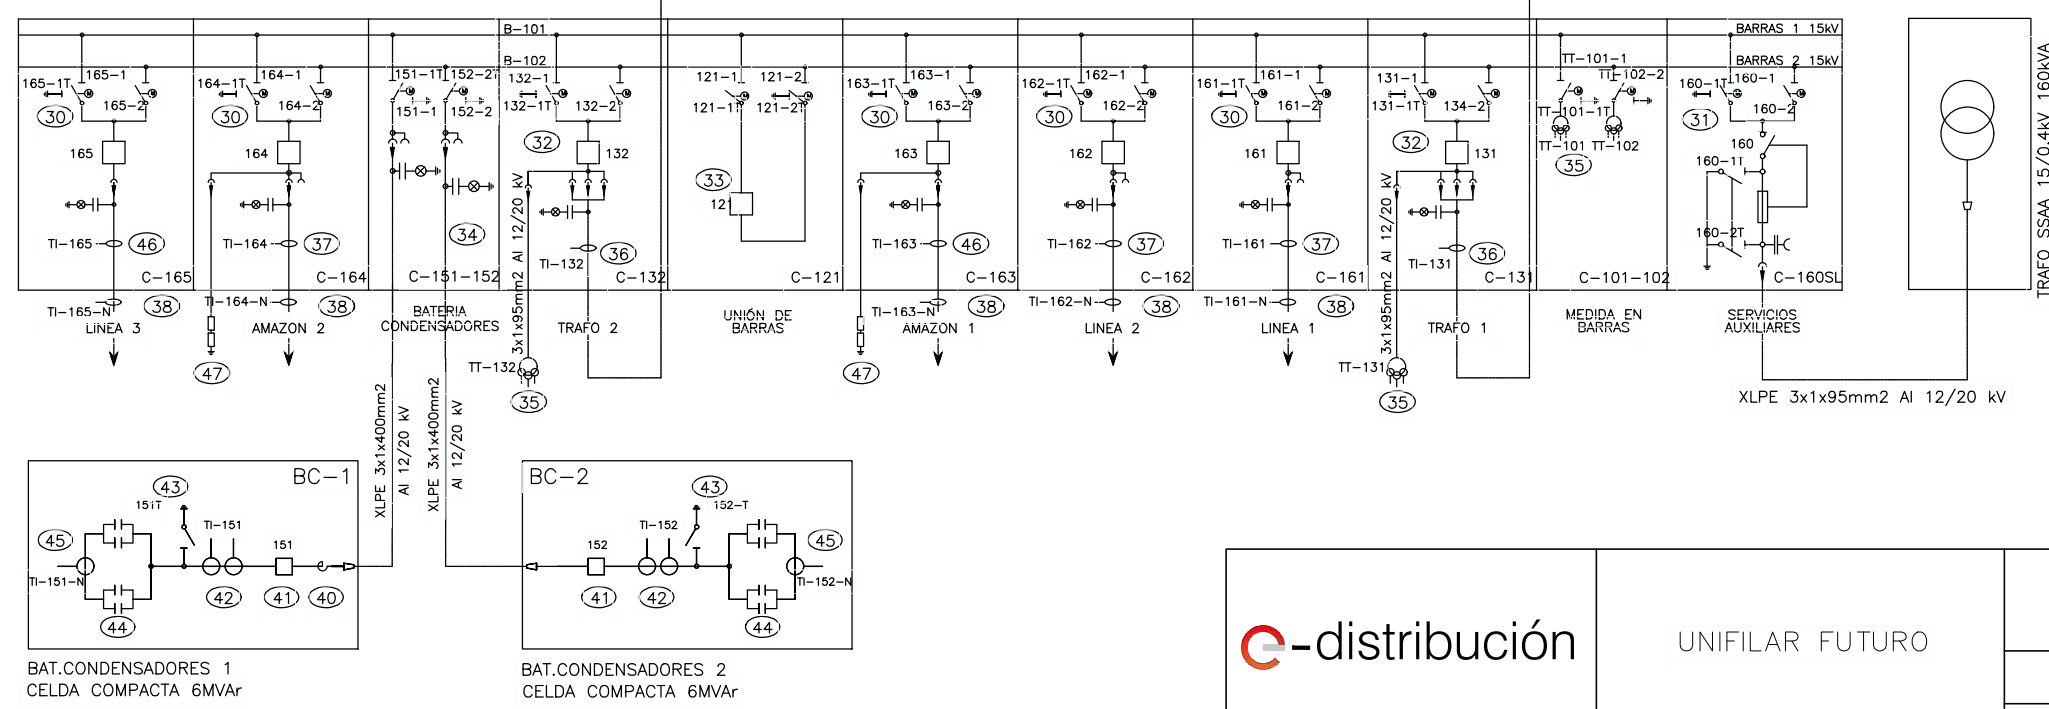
B-101

B-102

BARRAS 1 15kV

BARRAS 2 15kV

165-1T 165-1 165-2 (30) 165 (46) TI-165 C-165 TI-165-N (38) LINEA 3

164-1T 164-1 164-2 (30) 164 (37) TI-164 C-164 TI-164-N (38) (47) AMAZON 2

151-1T 152-2T 151-1 152-2 (34) C-151-152 BATERIA CONDENSADORES

132-1 132-1T 132-2 (32) 132 3x1x95mm2 Al 12/20 kV TI-132 (36) C-132 TRAFO 2 TT-132 (35)

121-1 121-2 121-1T 121-2T (33) 121 C-121 UNIÓN DE BARRAS

163-1T 163-1 163-2 (30) 163 (46) TI-163 C-163 TI-163-N (38) (47) AMAZON 1

162-1T 162-1 162-2 (30) 162 (37) TI-162 C-162 TI-162-N (38) LINEA 2

161-1T 161-1 161-2 (30) 161 (37) TI-161 C-161 TI-161-N (38) LINEA 1

131-1 131-1T 134-2 (32) 131 3x1x95mm2 Al 12/20 kV TI-131 (36) C-131 TRAFO 1 TT-131 (35)

TT-101-1 TT-102-2 TT-101-1T TT-102-1T TT-101 TT-102 (35) C-101-102 MEDIDA EN BARRAS

160-1T 160-1 160-2 (31) 160 160-1T 160-2T C-160SL SERVICIOS AUXILIARES

TRAFO SSAA 15/0.4kV 160kVA

XLPE 3x1x95mm2 Al 12/20 kV

XLPE 3x1x400mm2 Al 12/20 kV

XLPE 3x1x400mm2 Al 12/20 kV

BC-1
(43) 151T TI-151 151 (45) TI-151-N (42) (41) (40) (44)

BAT.CONDENSADORES 1
CELDA COMPACTA 6MVAr

BC-2
(43) 152-T TI-152 152 (45) TI-152-N (41) (42) (44)

BAT.CONDENSADORES 2
CELDA COMPACTA 6MVAr

e-distribución

UNIFILAR FUTURO